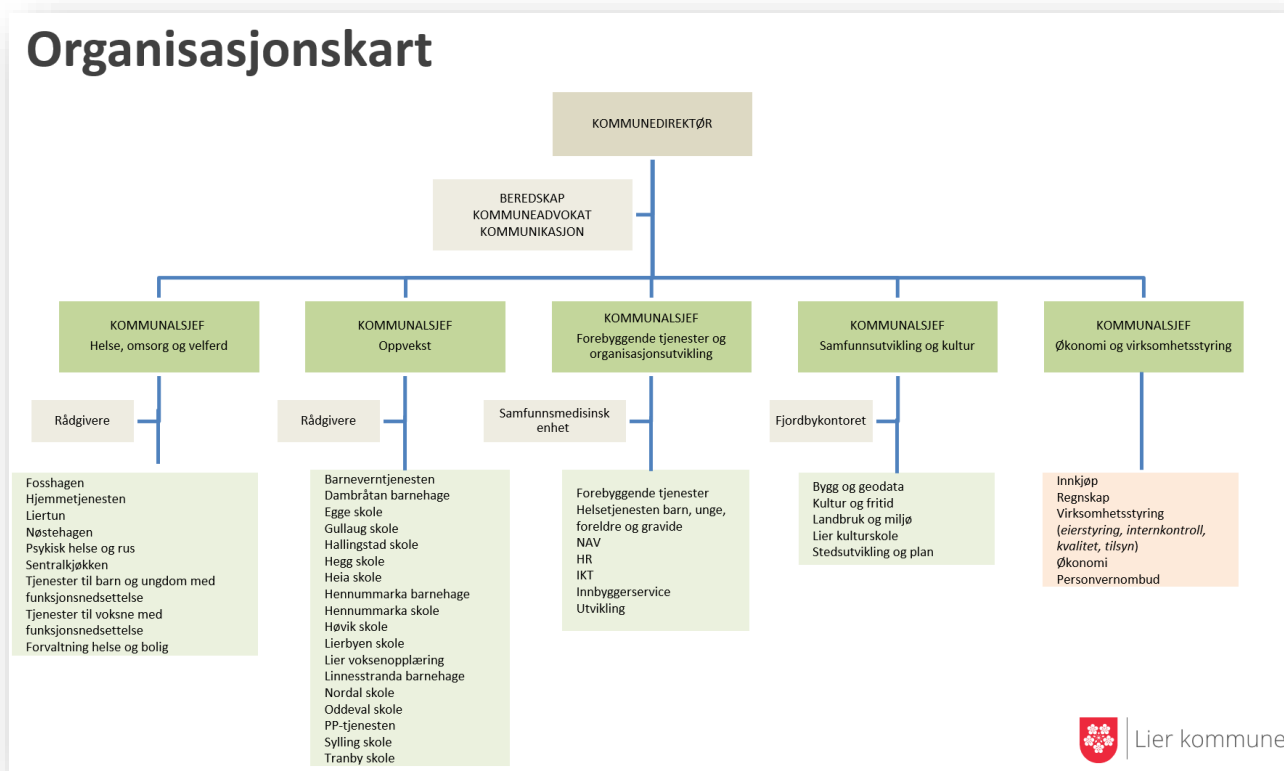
Organisasjonskart

KOMMUNEDIREKTØR

BEREDSKAP
KOMMUNEADVOKAT
KOMMUNIKASJON

KOMMUNALSJEF
Helse, omsorg og velferd

Rådgivere

Fosshagen
Hjemmetjenesten
Liertun
Nøstehagen
Psykisk helse og rus
Sentralkjøkken
Tjenester til barn og ungdom med funksjonsnedsettelse
Tjenester til voksne med funksjonsnedsettelse
Forvaltning helse og bolig

KOMMUNALSJEF
Oppvekst

Rådgivere

Barneverntjenesten
Dambråtan barnehage
Egge skole
Gullaug skole
Hallingstad skole
Hegg skole
Heia skole
Hennummarka barnehage
Hennummarka skole
Høvik skole
Lierbyen skole
Lier voksenopplæring
Linnesstranda barnehage
Nordal skole
Oddeval skole
PP-tjenesten
Sylling skole
Tranby skole

KOMMUNALSJEF
Forebyggende tjenester og organisasjonsutvikling

Samfunnsmedisinsk enhet

Forebyggende tjenester
Helsetjenesten barn, unge, foreldre og gravide
NAV
HR
IKT
Innbyggerservice
Utvikling

KOMMUNALSJEF
Samfunnsutvikling og kultur

Fjordbykontoret

Bygg og geodata
Kultur og fritid
Landbruk og miljø
Lier kulturskole
Stedsutvikling og plan

KOMMUNALSJEF
Økonomi og virksomhetsstyring

Innkjøp
Regnskap
Virksomhetsstyring (eierstyring, internkontroll, kvalitet, tilsyn)
Økonomi
Personvernombud

Lier kommune